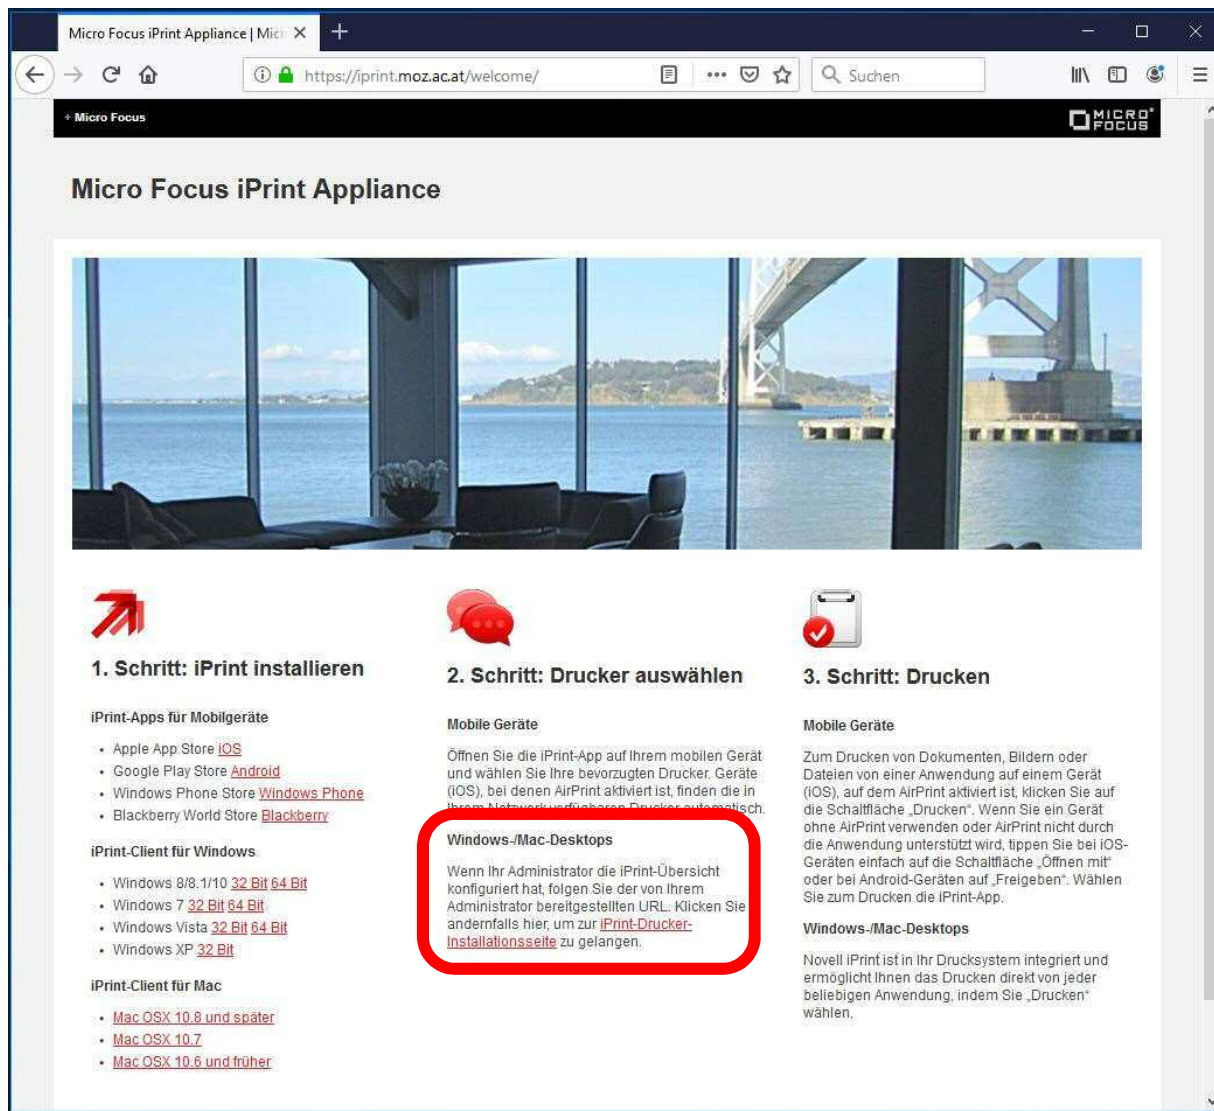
Micro Focus iPrint Appliance | Micr ×

https://iprint.moz.ac.at/welcome/

Suchen

+ Micro Focus

MICRO FOCUS

Micro Focus iPrint Appliance

1. Schritt: iPrint installieren

iPrint-Apps für Mobilgeräte

- Apple App Store iOS
- Google Play Store Android
- Windows Phone Store Windows Phone
- Blackberry World Store Blackberry

iPrint-Client für Windows

- Windows 8/8.1/10 32 Bit 64 Bit
- Windows 7 32 Bit 64 Bit
- Windows Vista 32 Bit 64 Bit
- Windows XP 32 Bit

iPrint-Client für Mac

- Mac OSX 10.8 und später
- Mac OSX 10.7
- Mac OSX 10.6 und früher

2. Schritt: Drucker auswählen

Mobile Geräte

Öffnen Sie die iPrint-App auf Ihrem mobilen Gerät und wählen Sie Ihre bevorzugten Drucker. Geräte (iOS), bei denen AirPrint aktiviert ist, finden die in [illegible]

Windows-/Mac-Desktops

Wenn Ihr Administrator die iPrint-Übersicht konfiguriert hat, folgen Sie der von Ihrem Administrator bereitgestellten URL. Klicken Sie andernfalls hier, um zur iPrint-Drucker-Installationsseite zu gelangen.

3. Schritt: Drucken

Mobile Geräte

Zum Drucken von Dokumenten, Bildern oder Dateien von einer Anwendung auf einem Gerät (iOS), auf dem AirPrint aktiviert ist, klicken Sie auf die Schaltfläche „Drucken". Wenn Sie ein Gerät ohne AirPrint verwenden oder AirPrint nicht durch die Anwendung unterstützt wird, tippen Sie bei iOS-Geräten einfach auf die Schaltfläche „Öffnen mit" oder bei Android-Geräten auf „Freigeben". Wählen Sie zum Drucken die iPrint-App.

Windows-/Mac-Desktops

Novell iPrint ist in Ihr Drucksystem integriert und ermöglicht Ihnen das Drucken direkt von jeder beliebigen Anwendung, indem Sie „Drucken" wählen.